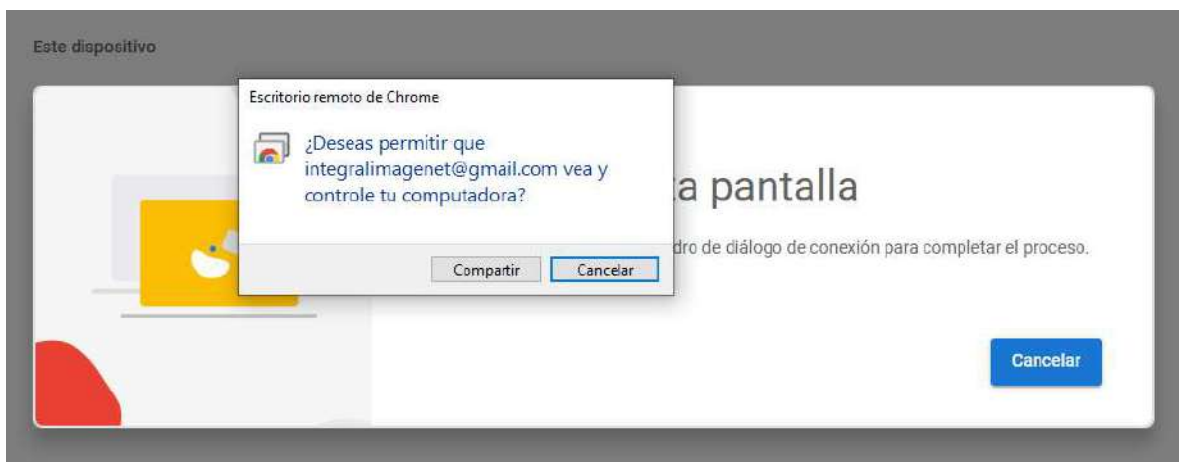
Este dispositivo

Escritorio remoto de Chrome

¿Deseas permitir que integralimagenet@gmail.com vea y controle tu computadora?

Compartir Cancelar

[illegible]a pantalla

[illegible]dro de diálogo de conexión para completar el proceso.

Cancelar